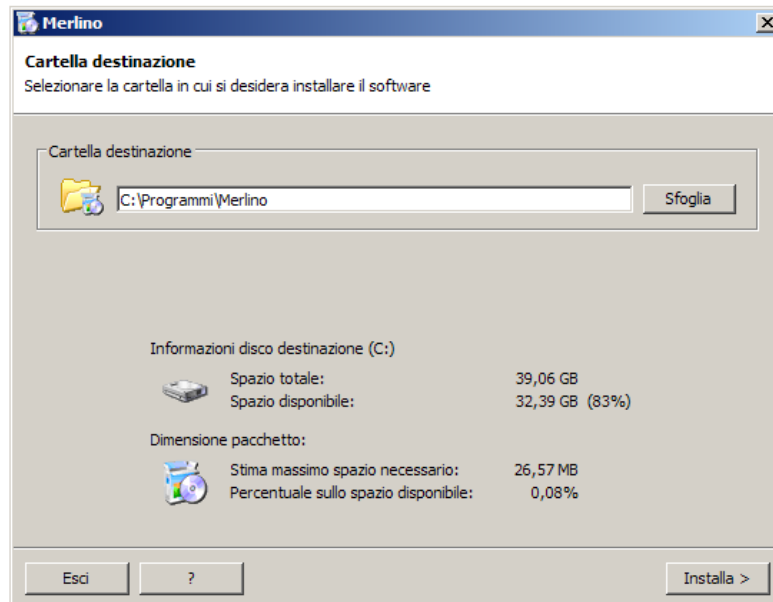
Merlino

Cartella destinazione
Selezionare la cartella in cui si desidera installare il software

Cartella destinazione
C:\Programmi\Merlino
Sfoglia

Informazioni disco destinazione (C:)
Spazio totale: 39,06 GB
Spazio disponibile: 32,39 GB (83%)

Dimensione pacchetto:
Stima massimo spazio necessario: 26,57 MB
Percentuale sullo spazio disponibile: 0,08%

Esci
?
Installa >